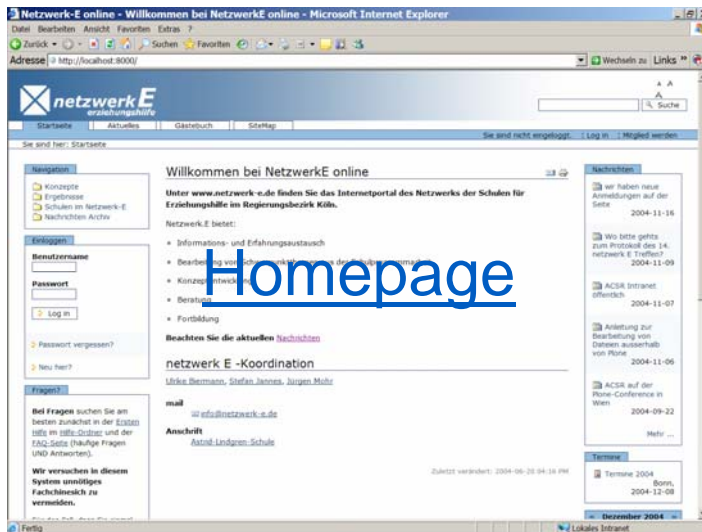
Netzwerk-E online - Willkommen bei NetzwerkE online - Microsoft Internet Explorer

Datei Bearbeiten Ansicht Favoriten Extras ?

Zurück Suchen Favoriten

Adresse http://localhost:8000/ Wechseln zu Links

netzwerk E erziehungshilfe

A A A

Suche

Startseite Aktuelles Gästebuch SiteMap

Sie sind nicht eingeloggt. | Log in | Mitglied werden

Sie sind hier: Startseite

Navigation

Konzepte
Ergebnisse
Schulen im Netzwerk-E
Nachrichten Archiv

Einloggen

Benutzername

Passwort

Log in

Passwort vergessen?

Neu hier?

Fragen?

Bei Fragen suchen Sie am besten zunächst in der Ersten Hilfe im Hilfe-Ordner und der FAQ-Seite (häufige Fragen UND Antworten).

Wir versuchen in diesem System unnötiges Fachchinesich zu vermeiden.

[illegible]

Willkommen bei NetzwerkE online

Unter www.netzwerk-e.de finden Sie das Internetportal des Netzwerks der Schulen für Erziehungshilfe im Regierungsbezirk Köln.

Netzwerk.E bietet:

• Informations- und Erfahrungsaustausch
• Bearbeitung von Schwerpunktthemen des Schulprogramms
• Konzeptentwicklung
• Beratung
• Fortbildung

Homepage

Beachten Sie die aktuellen Nachrichten

netzwerk E -Koordination

Ulrike Biermann, Stefan Jannes, Jürgen Mohr

mail

info@netzwerk-e.de

Anschrift

Astrid-Lindgren-Schule

Zuletzt verändert: 2004-06-20 04:16 PM

Nachrichten

wir haben neue Anmeldungen auf der Seite 2004-11-16

Wo bitte gehts zum Protokoll des 14. netzwerk E Treffen? 2004-11-09

ACSR Intranet öffentlich 2004-11-07

Anleitung zur Bearbeitung von Dateien ausserhalb von Plone 2004-11-06

ACSR auf der Plone-Conference in Wien 2004-09-22

Mehr ...

Termine

Termine 2004 Bonn, 2004-12-08

« Dezember 2004 »

Fertig Lokales Intranet